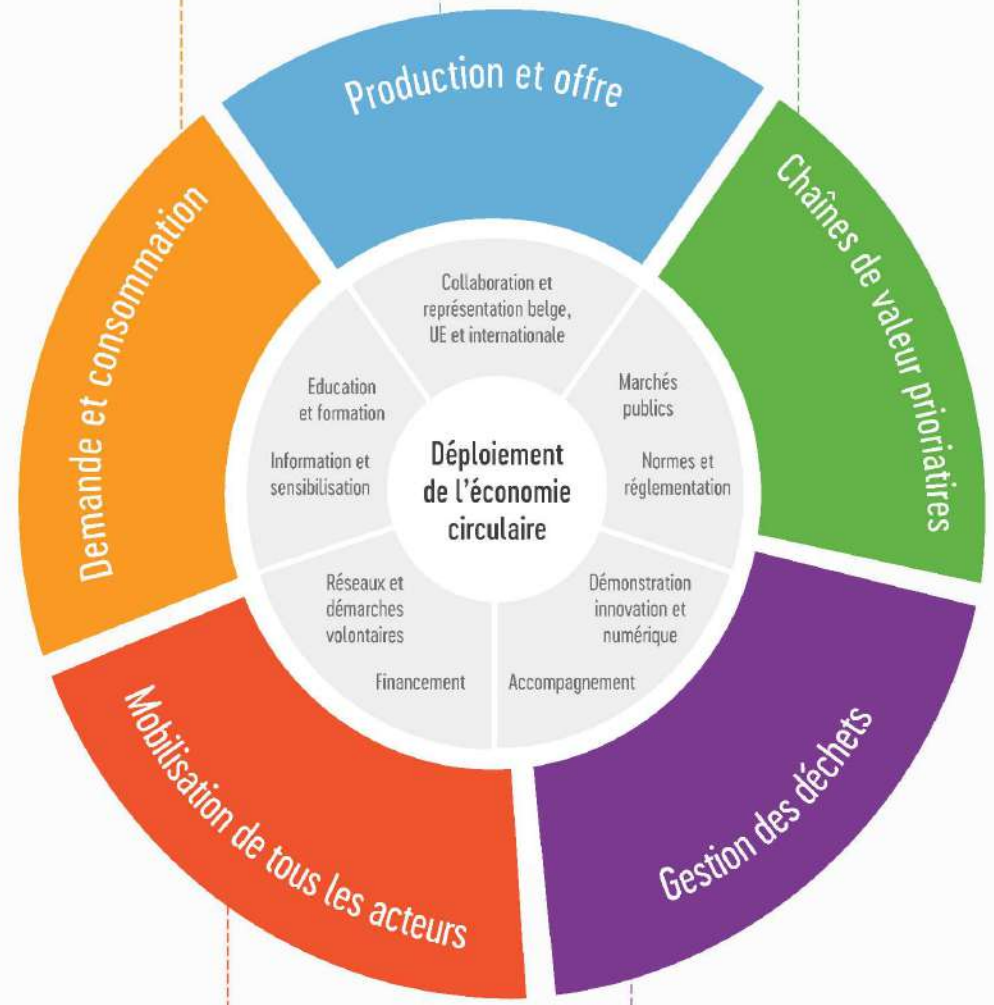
Production et offre

Chaînes de valeur prioritaires

Gestion des déchets

Mobilisation de tous les acteurs

Demande et consommation

Collaboration et représentation belge, UE et internationale

Marchés publics

Normes et réglementation

Démonstration innovation et numérique

Accompagnement

Financement

Réseaux et démarches volontaires

Information et sensibilisation

Education et formation

Déploiement de l'économie circulaire